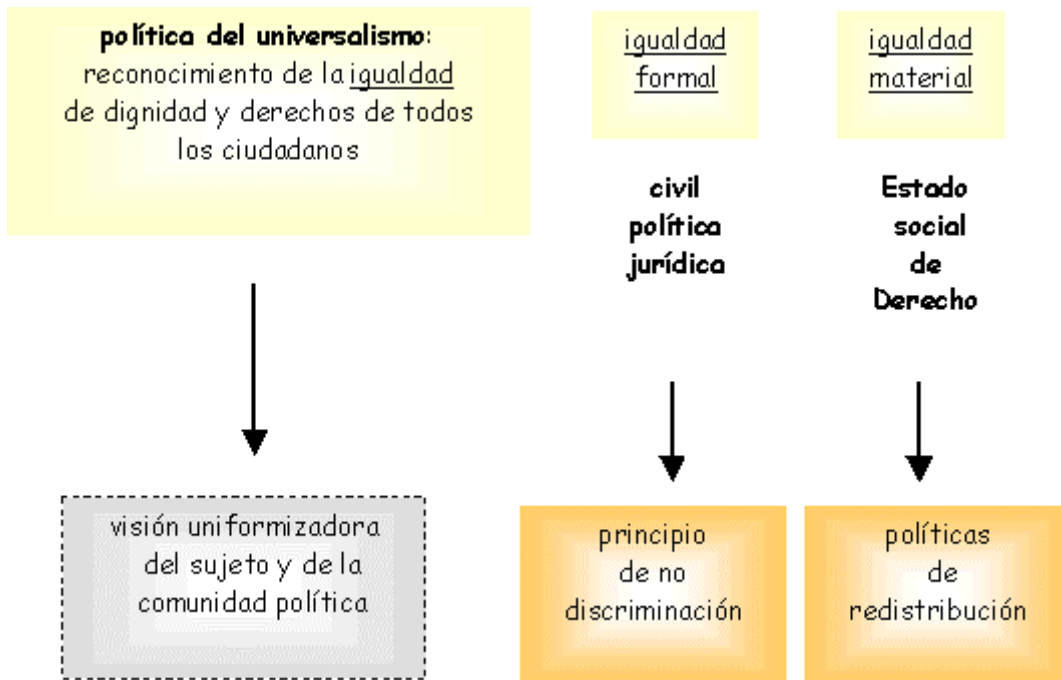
política del universalismo: reconocimiento de la igualdad de dignidad y derechos de todos los ciudadanos

visión uniformizadora del sujeto y de la comunidad política

igualdad formal

civil
política
jurídica

principio de no discriminación

igualdad material

Estado social de Derecho

políticas de redistribución